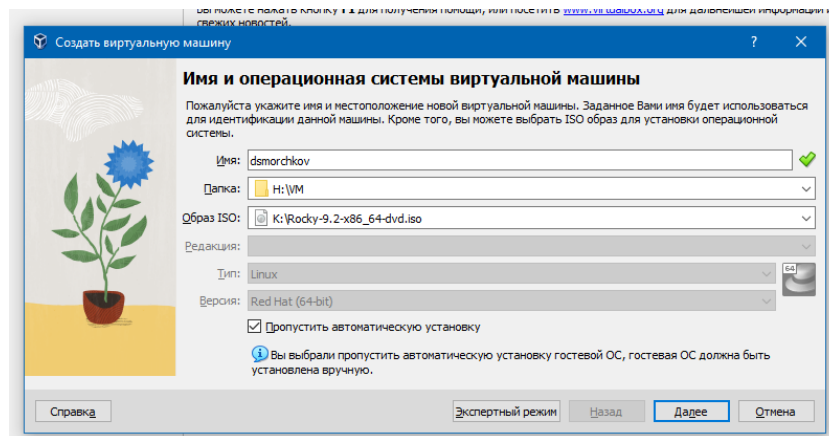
Вы можете нажать кнопку F1 для получения помощи, или посетить www.virtualbox.org для дальнейшей информации и свежих новостей.

Создать виртуальную машину ? ✕

Имя и операционная системы виртуальной машины

Пожалуйста укажите имя и местоположение новой виртуальной машины. Заданное Вами имя будет использоваться для идентификации данной машины. Кроме того, вы можете выбрать ISO образ для установки операционной системы.

Имя: dsmorchkov

Папка: H:\VM

Образ ISO: K:\Rocky-9.2-x86_64-dvd.iso

Редакция:

Тип: Linux

Версия: Red Hat (64-bit)

64

☑ Пропустить автоматическую установку

Вы выбрали пропустить автоматическую установку гостевой ОС, гостевая ОС должна быть установлена вручную.

Справка Экспертный режим Назад Далее Отмена